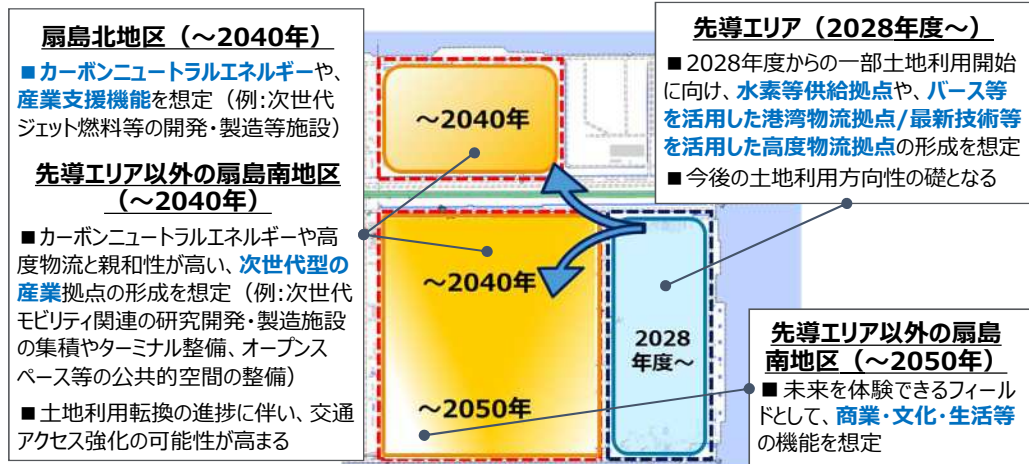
扇島北地区（～2040年）

■カーボンニュートラルエネルギーや、産業支援機能を想定（例:次世代ジェット燃料等の開発・製造等施設）

先導エリア以外の扇島南地区（～2040年）

■カーボンニュートラルエネルギーや高度物流と親和性が高い、次世代型の産業拠点の形成を想定（例:次世代モビリティ関連の研究開発・製造施設の集積やターミナル整備、オープンスペース等の公共的空間の整備）

■土地利用転換の進捗に伴い、交通アクセス強化の可能性が高まる

～2040年

～2040年

～2050年

2028年度～

先導エリア（2028年度～）

■2028年度からの一部土地利用開始に向け、水素等供給拠点や、バース等を活用した港湾物流拠点/最新技術等を活用した高度物流拠点の形成を想定

■今後の土地利用方向性の礎となる

先導エリア以外の扇島南地区（～2050年）

■未来を体験できるフィールドとして、商業・文化・生活等の機能を想定